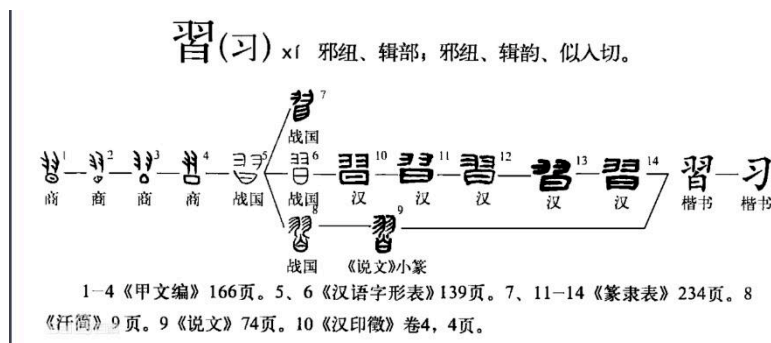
習(习) xí 邪纽、缉部；邪纽、辑韵、似入切。

1 2 3 4 5 6 7 8 9 10 11 12 13 14

战国

商 商 商 商 战国 战国 汉 汉 汉 汉 汉 楷书 楷书

战国 《说文》小篆

1—4《甲文编》166页。5、6《汉语字形表》139页。7、11—14《篆隶表》234页。8《汗简》9页。9《说文》74页。10《汉印徵》卷4，4页。